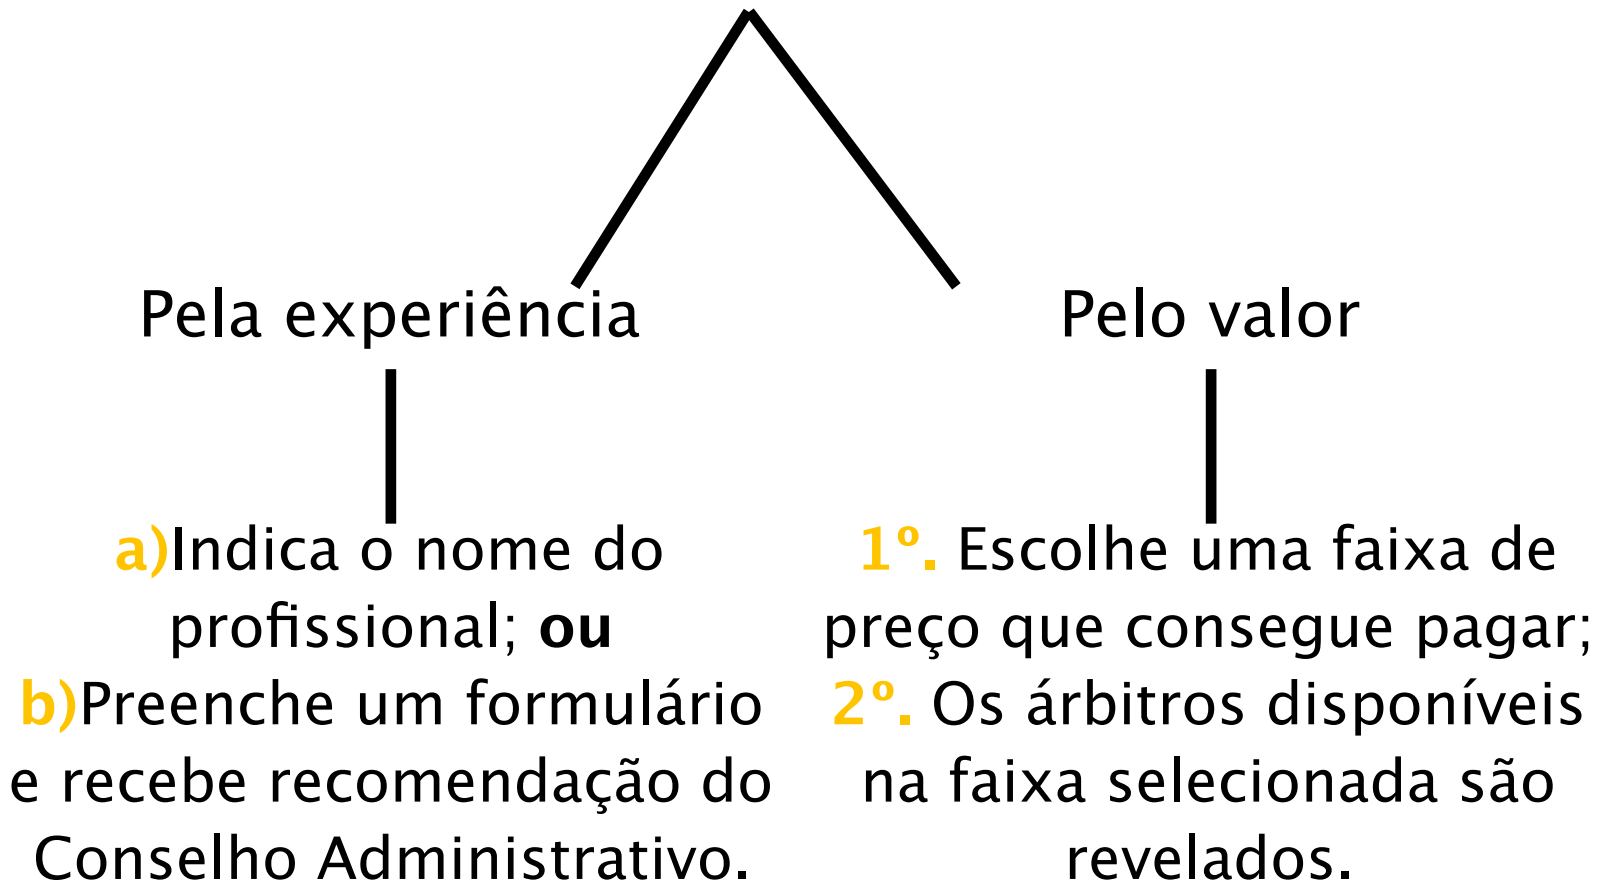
Pela experiência

a)Indica o nome do profissional; **ou**
b)Preenche um formulário e recebe recomendação do Conselho Administrativo.

Pelo valor

1º. Escolhe uma faixa de preço que consegue pagar;
2º. Os árbitros disponíveis na faixa selecionada são revelados.